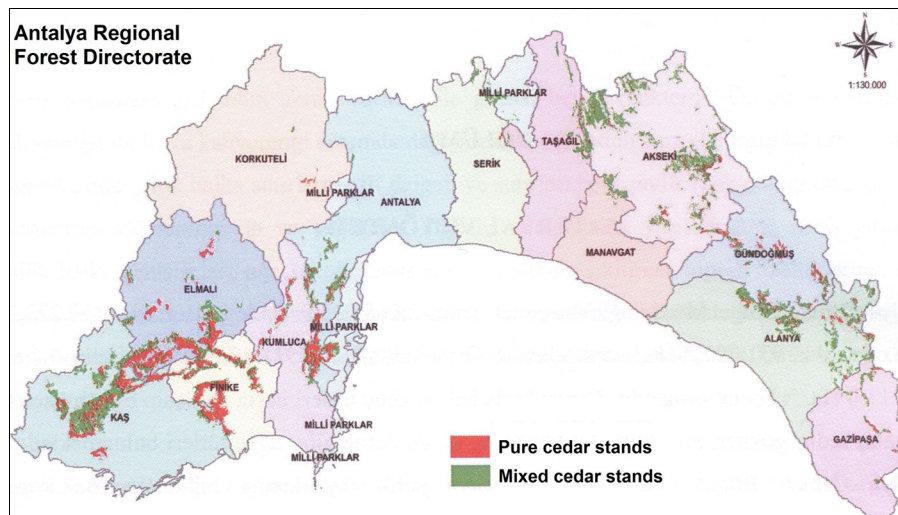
Antalya Regional Forest Directorate

N
W E
S
1:130.000

KORKUTELİ
MİLLİ PARKLAR
ANTALYA
MİLLİ PARKLAR
SERİK
TAŞAĞIL
AKSEKİ
MANAVGAT
GÜNDOĞMUŞ
ELMALI
MİLLİ PARKLAR
KUMLUCA
ALANYA
FİNİKE
KAŞ
MİLLİ PARKLAR
MİLLİ PARKLAR
GAZİPAŞA

Pure cedar stands
Mixed cedar stands